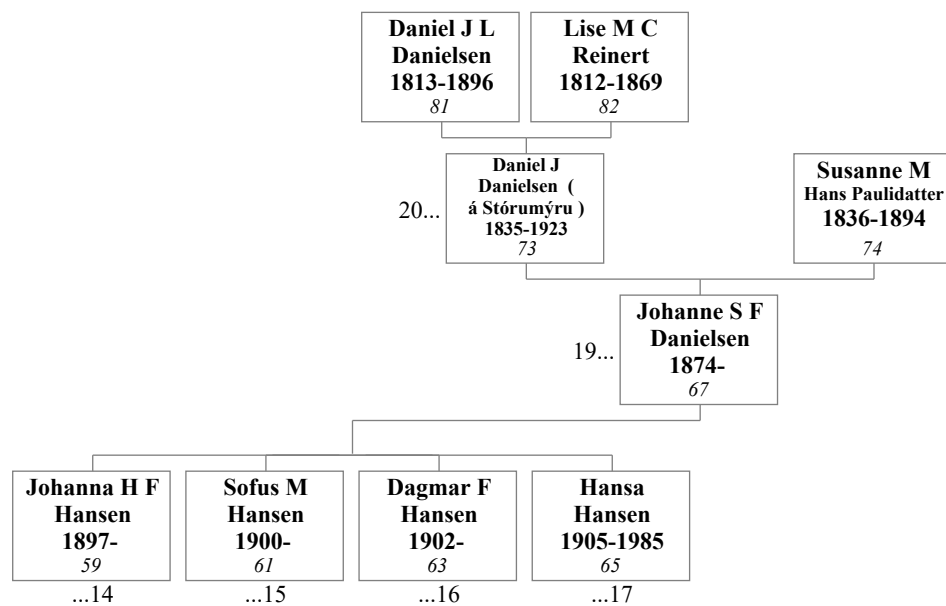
Daniel J L
Danielsen
1813-1896
81

Lise M C
Reinert
1812-1869
82

20...

Daniel J
Danielsen (
á Stórumýru )
1835-1923
73

Susanne M
Hans Paulidatter
1836-1894
74

19...

Johanne S F
Danielsen
1874-
67

Johanna H F
Hansen
1897-
59
...14

Sofus M
Hansen
1900-
61
...15

Dagmar F
Hansen
1902-
63
...16

Hansa
Hansen
1905-1985
65
...17